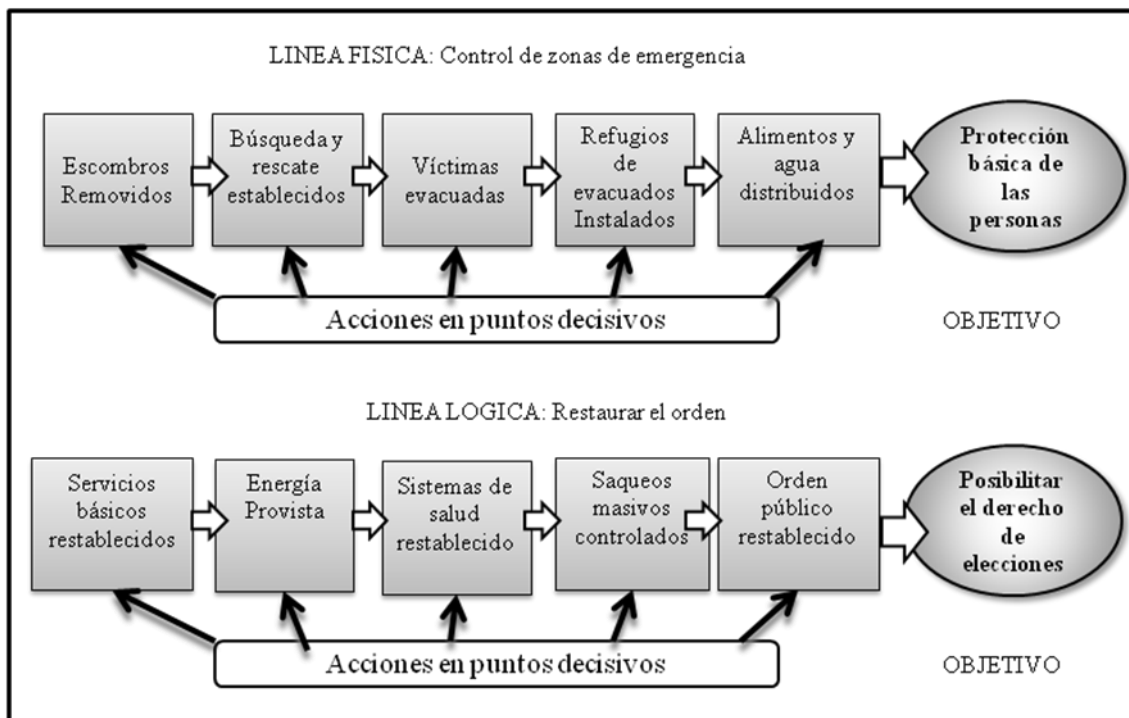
LINEA FISICA: Control de zonas de emergencia

Escombros Removidos

Búsqueda y rescate establecidos

Víctimas evacuadas

Refugios de evacuados Instalados

Alimentos y agua distribuidos

Protección básica de las personas

Acciones en puntos decisivos

OBJETIVO

LINEA LOGICA: Restaurar el orden

Servicios básicos restablecidos

Energía Provista

Sistemas de salud restablecido

Saqueos masivos controlados

Orden público restablecido

Posibilitar el derecho de elecciones

Acciones en puntos decisivos

OBJETIVO